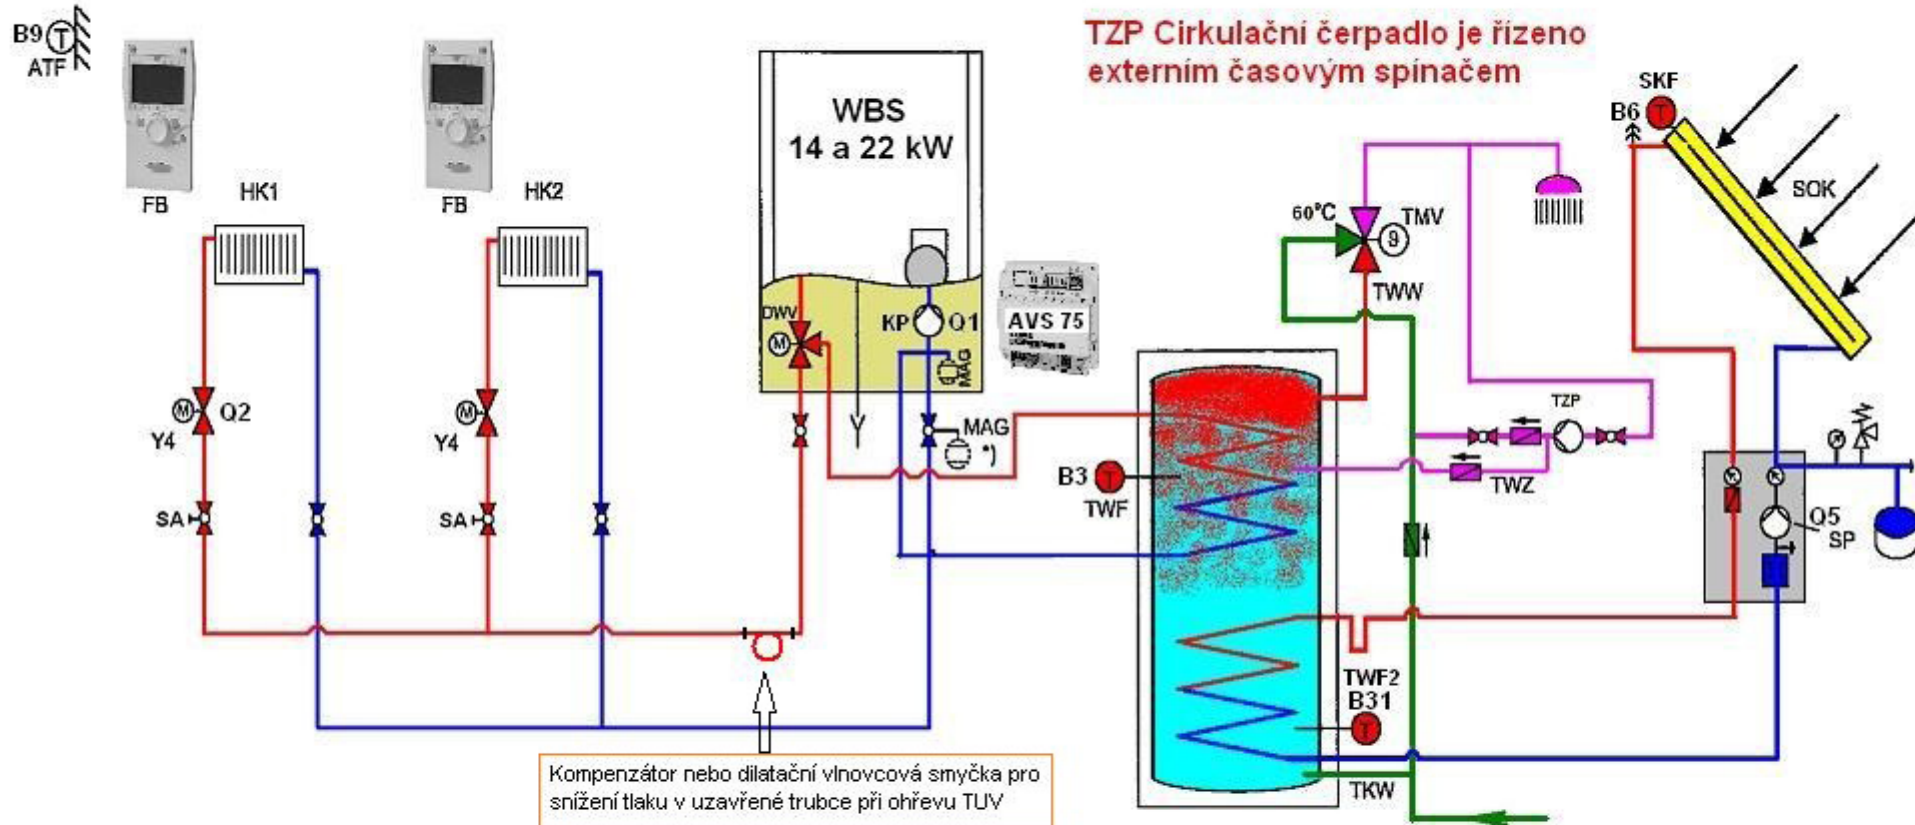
B9 T ATF

FB HK1

FB HK2

WBS
14 a 22 kW

TZP Cirkulační čerpadlo je řízeno externím časovým spínačem

SKF
B6 T

SOK

60°C TMV
9

TWW

DWV
M

KP Q1

MAG

AVS 75

M Q2
Y4

M
Y4

SA

SA

MAG
*)

B3 T
TWF

TZP

TWZ

Q5
SP

TWF2
B31
T

TKW

Kompenzátor nebo dilatační vlnovcová smyčka pro snížení tlaku v uzavřené trubce při ohřevu TUV